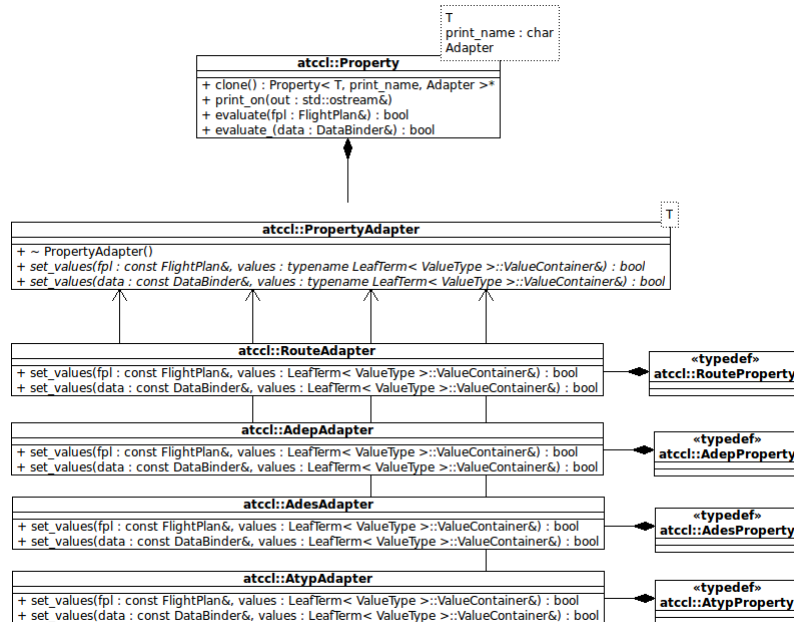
T
print_name : char
Adapter

atccl::Property

+ clone() : Property< T, print_name, Adapter >*
+ print_on(out : std::ostream&)
+ evaluate(fpl : FlightPlan&) : bool
+ evaluate_(data : DataBinder&) : bool

T

atccl::PropertyAdapter

+ ~ PropertyAdapter()
+ set_values(fpl : const FlightPlan&, values : typename LeafTerm< ValueType >::ValueContainer&) : bool
+ set_values(data : const DataBinder&, values : typename LeafTerm< ValueType >::ValueContainer&) : bool

atccl::RouteAdapter

+ set_values(fpl : const FlightPlan&, values : LeafTerm< ValueType >::ValueContainer&) : bool
+ set_values(data : const DataBinder&, values : LeafTerm< ValueType >::ValueContainer&) : bool

«typedef»
atccl::RouteProperty

atccl::AdepAdapter

+ set_values(fpl : const FlightPlan&, values : LeafTerm< ValueType >::ValueContainer&) : bool
+ set_values(data : const DataBinder&, values : LeafTerm< ValueType >::ValueContainer&) : bool

«typedef»
atccl::AdepProperty

atccl::AdesAdapter

+ set_values(fpl : const FlightPlan&, values : LeafTerm< ValueType >::ValueContainer&) : bool
+ set_values(data : const DataBinder&, values : LeafTerm< ValueType >::ValueContainer&) : bool

«typedef»
atccl::AdesProperty

atccl::AtypAdapter

+ set_values(fpl : const FlightPlan&, values : LeafTerm< ValueType >::ValueContainer&) : bool
+ set_values(data : const DataBinder&, values : LeafTerm< ValueType >::ValueContainer&) : bool

«typedef»
atccl::AtypProperty